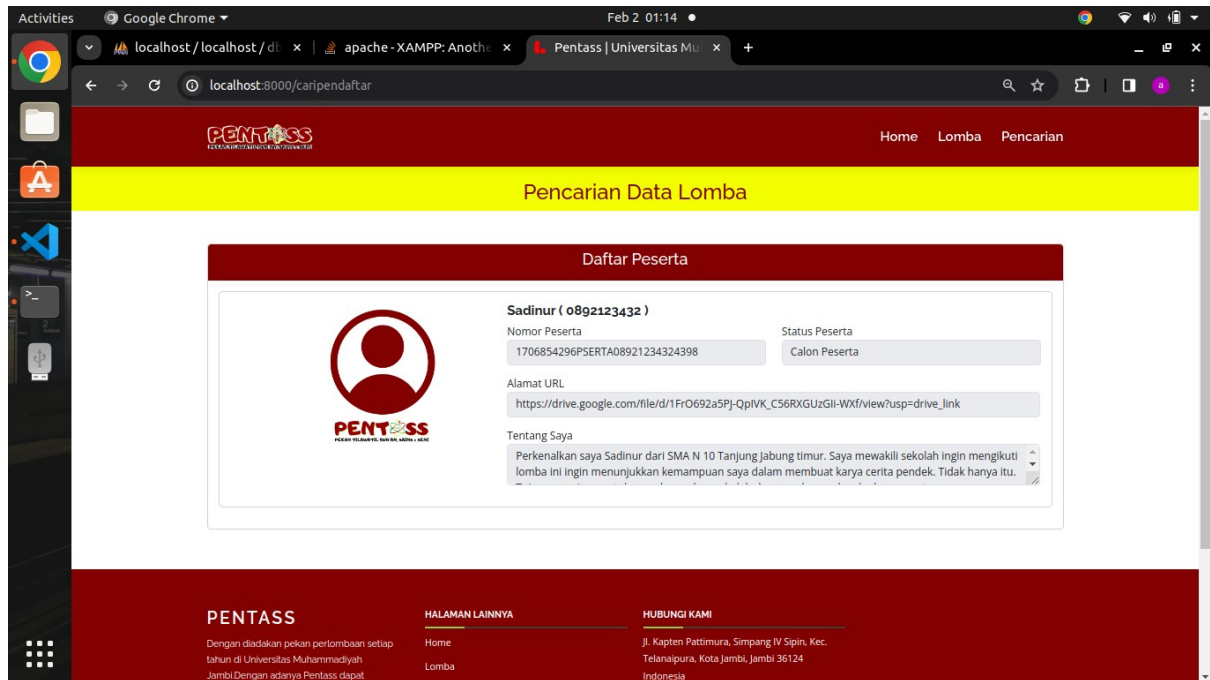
Activities Google Chrome ▾ Feb 2 01:14 ●

localhost / localhost / db × | apache - XAMPP: Anothe × | Pentass | Universitas Mu × +

localhost:8000/caripendaftar

PENTASS

Home Lomba Pencarian

Pencarian Data Lomba

Daftar Peserta

PENTASS

Sadinur ( 0892123432 )

Nomor Peserta
1706854296PSERTA08921234324398

Status Peserta
Calon Peserta

Alamat URL
https://drive.google.com/file/d/1FrO692a5PJ-QpIVK_C56RXGUzGIi-WXf/view?usp=drive_link

Tentang Saya
Perkenalkan saya Sadinur dari SMA N 10 Tanjung Jabung timur. Saya mewakili sekolah ingin mengikuti lomba ini ingin menunjukkan kemampuan saya dalam membuat karya cerita pendek. Tidak hanya itu. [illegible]

PENTASS
Dengan diadakan pekan perlombaan setiap tahun di Universitas Muhammadiyah Jambi.Dengan adanya Pentass dapat

HALAMAN LAINNYA
Home
Lomba

HUBUNGI KAMI
Jl. Kapten Pattimura, Simpang IV Sipin, Kec. Telanaipura, Kota Jambi, Jambi 36124 Indonesia